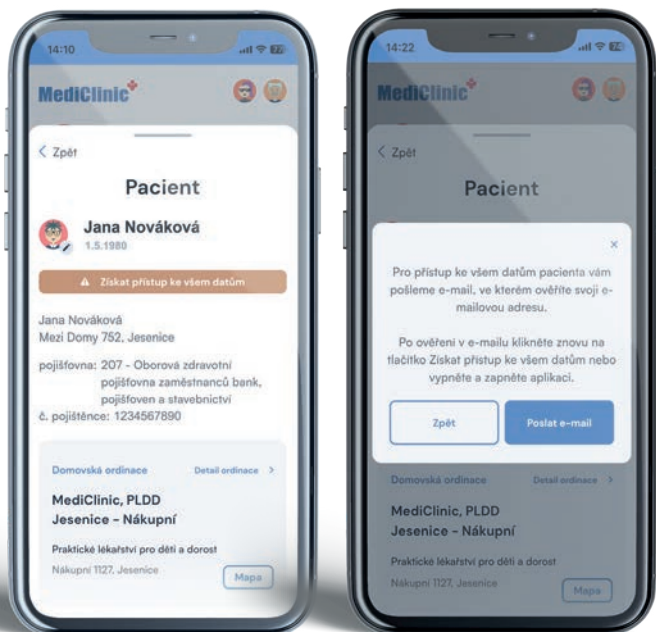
14:10

MediClinic

< Zpět

Pacient

Jana Nováková
1.5.1980

Získat přístup ke všem datům

Jana Nováková
Mezi Domy 752, Jesenice

pojišťovna: 207 - Oborová zdravotní pojišťovna zaměstnanců bank, pojišťoven a stavebnictví
č. pojištěnce: 1234567890

Domovská ordinace
Detail ordinace >

MediClinic, PLDD
Jesenice - Nákupní

Praktické lékařství pro děti a dorost
Nákupní 1127, Jesenice

Mapa

14:22

MediClinic

< Zpět

Pacient

×

Pro přístup ke všem datům pacienta vám pošleme e-mail, ve kterém ověříte svoji e-mailovou adresu.

Po ověření v e-mailu klikněte znovu na tlačítko Získat přístup ke všem datům nebo vypněte a zapněte aplikaci.

Zpět

Poslat e-mail

Domovská ordinace
Detail ordinace >

MediClinic, PLDD
Jesenice - Nákupní

Praktické lékařství pro děti a dorost
Nákupní 1127, Jesenice

Mapa